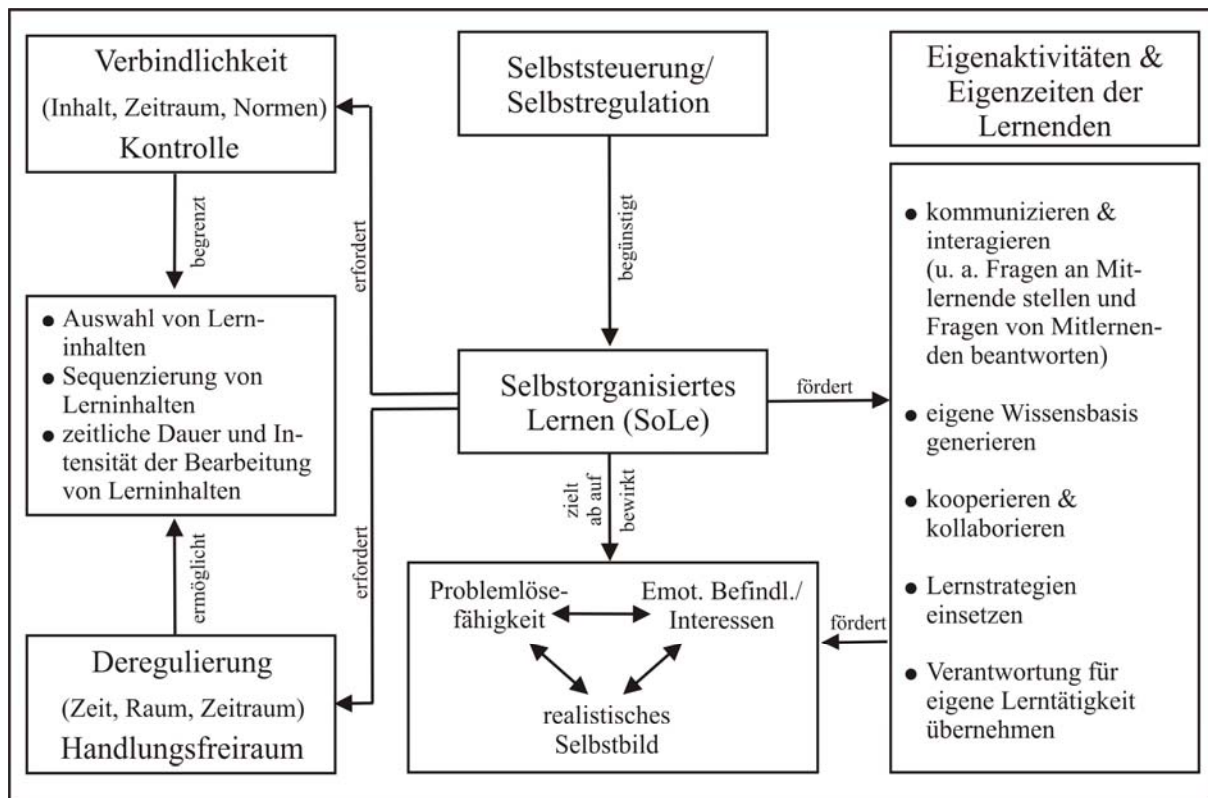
Verbindlichkeit
(Inhalt, Zeitraum, Normen)
Kontrolle

begrenzt

- Auswahl von Lerninhalten
- Sequenzierung von Lerninhalten
- zeitliche Dauer und Intensität der Bearbeitung von Lerninhalten

ermöglicht

Deregulierung
(Zeit, Raum, Zeitraum)
Handlungsfreiraum

erfordert

erfordert

Selbststeuerung/
Selbstregulation

begünstigt

Selbstorganisiertes Lernen (SoLe)

zielt ab auf

bewirkt

Problemlösefähigkeit

Emot. Befindl./
Interessen

realistisches Selbstbild

fördert

fördert

Eigenaktivitäten &
Eigenzeiten der Lernenden

- kommunizieren & interagieren (u. a. Fragen an Mitlernende stellen und Fragen von Mitlernenden beantworten)
- eigene Wissensbasis generieren
- kooperieren & kollaborieren
- Lernstrategien einsetzen
- Verantwortung für eigene Lerntätigkeit übernehmen